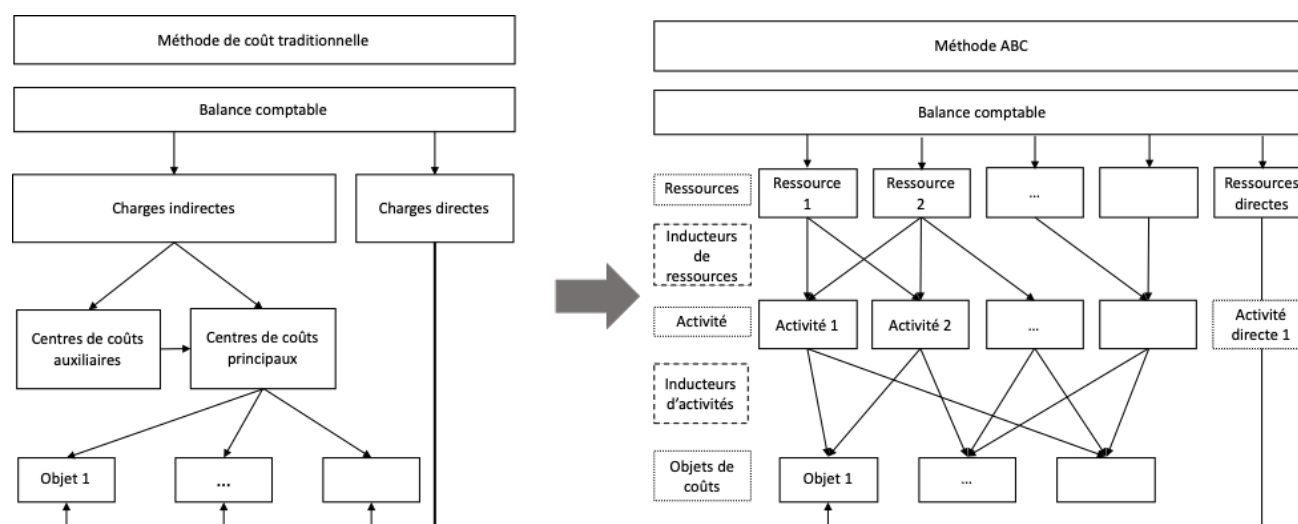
Méthode de coût traditionnelle

Balance comptable

Charges indirectes

Charges directes

Centres de coûts auxiliaires

Centres de coûts principaux

Objet 1

...

Méthode ABC

Balance comptable

Ressources

Ressource 1

Ressource 2

...

Ressources directes

Inducteurs de ressources

Activité

Activité 1

Activité 2

...

Activité directe 1

Inducteurs d'activités

Objets de coûts

Objet 1

...